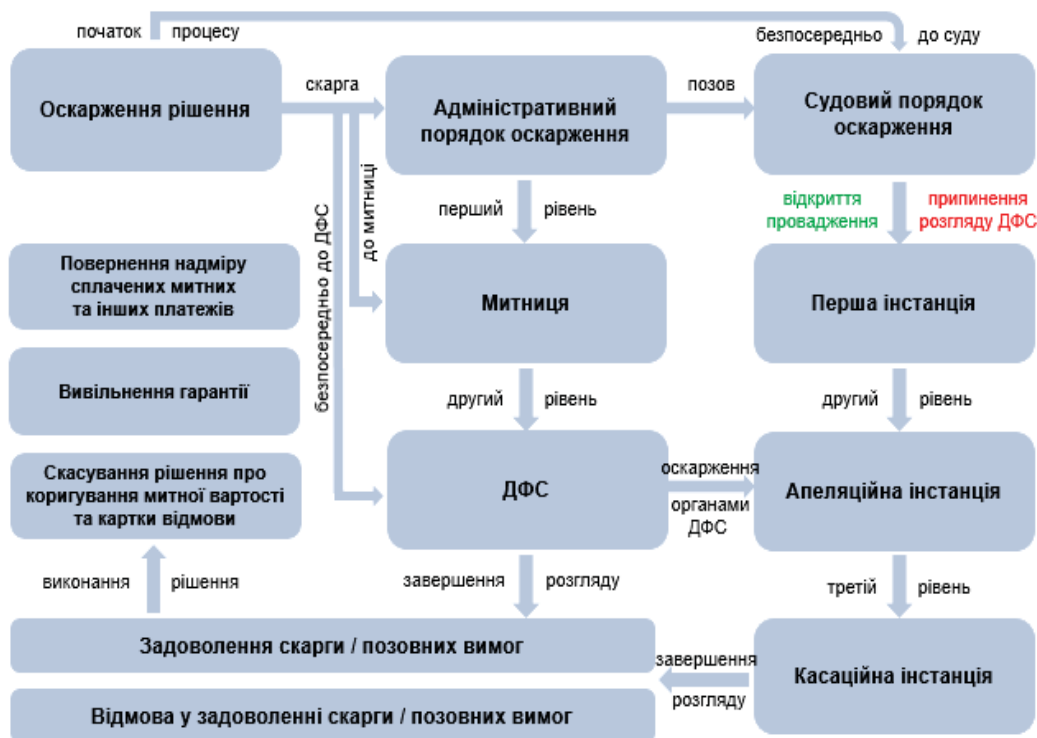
початок процесу

безпосередньо до суду

Оскарження рішення

скарга

Адміністративний порядок оскарження

позов

Судовий порядок оскарження

до митниці

безпосередньо до ДФС

перший рівень

відкриття провадження

припинення розгляду ДФС

Повернення надміру сплачених митних та інших платежів

Митниця

Перша інстанція

Вивільнення гарантії

другий рівень

другий рівень

Скасування рішення про коригування митної вартості та картки відмови

ДФС

оскарження органами ДФС

Апеляційна інстанція

виконання рішення

завершення розгляду

третій рівень

Задоволення скарги / позовних вимог

завершення розгляду

Касаційна інстанція

Відмова у задоволенні скарги / позовних вимог